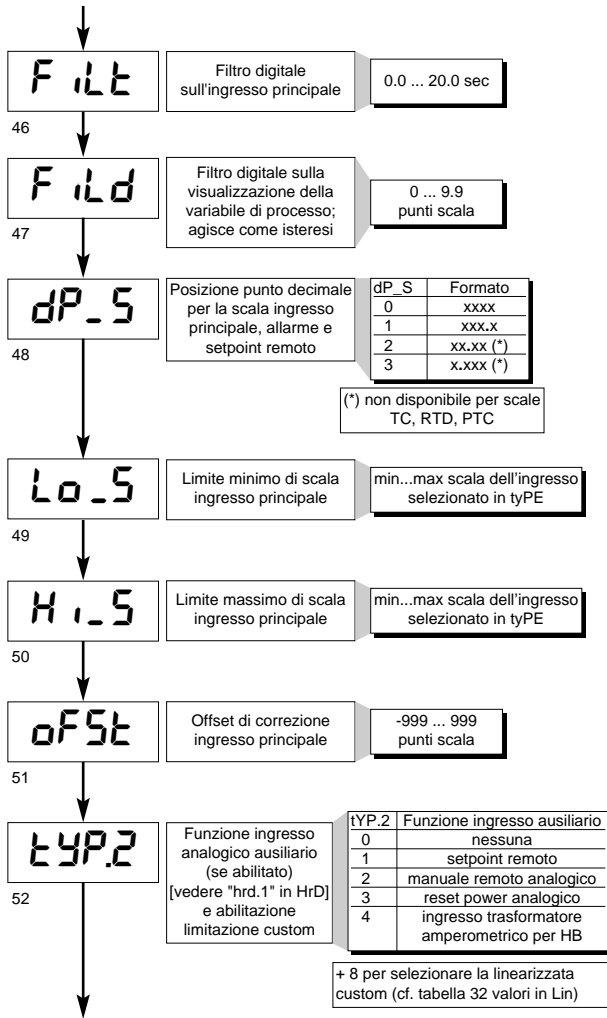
FiLt

Filtro digitale sull'ingresso principale

0.0 ... 20.0 sec

46

FiLd

Filtro digitale sulla visualizzazione della variabile di processo; agisce come isteresi

0 ... 9.9 punti scala

47

dP_S

Posizione punto decimale per la scala ingresso principale, allarme e setpoint remoto

| dP_S | Formato |
|---|---|
| 0 | xxxx |
| 1 | xxx.x |
| 2 | xx.xx (*) |
| 3 | x.xxx (*) |

(*) non disponibile per scale TC, RTD, PTC

48

Lo_S

Limite minimo di scala ingresso principale

min...max scala dell'ingresso selezionato in tyPE

49

Hi_S

Limite massimo di scala ingresso principale

min...max scala dell'ingresso selezionato in tyPE

50

oFSt

Offset di correzione ingresso principale

-999 ... 999 punti scala

51

tYP.2

Funzione ingresso analogico ausiliario (se abilitato) [vedere "hrd.1" in HrD] e abilitazione limitazione custom

| tYP.2 | Funzione ingresso ausiliario |
|---|---|
| 0 | nessuna |
| 1 | setpoint remoto |
| 2 | manuale remoto analogico |
| 3 | reset power analogico |
| 4 | ingresso trasformatore amperometrico per HB |

+ 8 per selezionare la linearizzata custom (cf. tabella 32 valori in Lin)

52